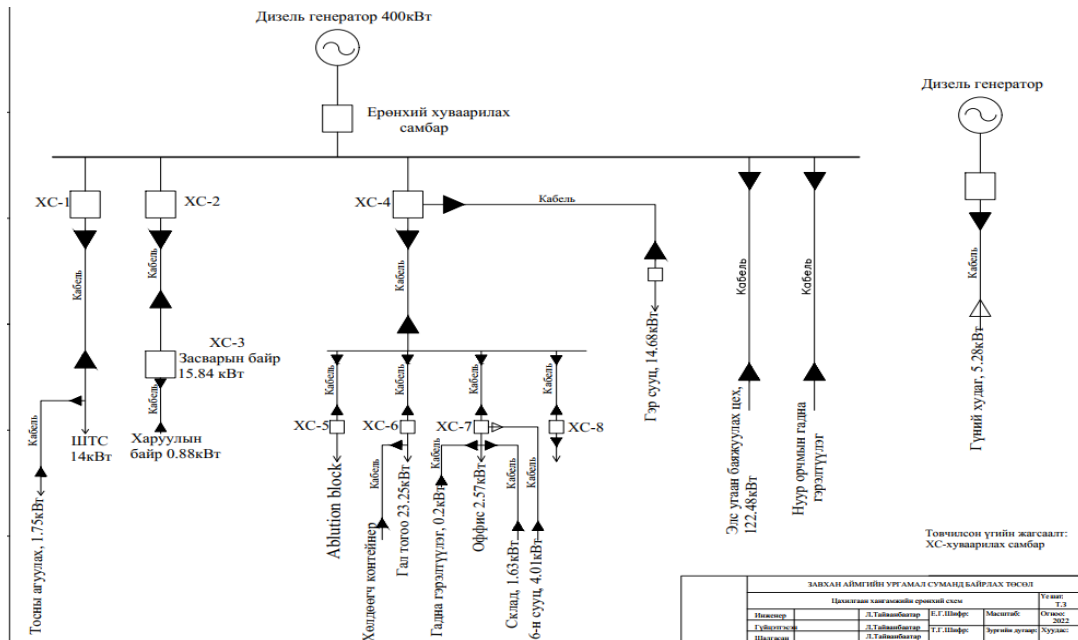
Дизель генератор 400кВт

Ерөнхий хуваарилах самбар

Дизель генератор

ХС-1

ХС-2

ХС-4

Кабель

Кабель

Кабель

Кабель

Кабель

Кабель

Кабель

ХС-3
Засварын байр
15.84 кВт

Кабель

Кабель

Кабель

Кабель

Кабель

Тосны агуулах, 1.75кВт

ШТС
14кВт

Харуулын байр 0.88кВт

ХС-5

ХС-6

ХС-7

ХС-8

Ablution block

Кабель

Хөлдөөгч контейнер

Гал тогоо 23.25кВт

Кабель

Гадна гэрэлтүүлэг, 0.2кВт

Оффис 2.57кВт

Кабель

Склад, 1.63кВт

Кабель

6-н сууц 4.01кВт

Гэр сууц 14.68кВт

Элс угаан баяжуулах цех, 122.48кВт

Нуур орчмын гадна гэрэлтүүлэг

Гүний худаг, 5.28кВт

Товчилсон үгийн жагсаалт:
ХС-хуваарилах самбар

ЗАВХАН АЙМГИЙН УРГАМАЛ СУМАНД БАЙРЛАХ ТӨСӨЛ

Цахилгаан хангамжийн ерөнхий схем

Үе шат: Т.З

Инженер | Л.Тайванбаатар | Е.Г.Шифр: | Масштаб: | Огноо: 2022

Гүйцэтгэсэн | Л.Тайванбаатар

Шалгасан | Л.Тайванбаатар | Т.Г.Шифр: | Зургийн дугаар: | Хуудас: